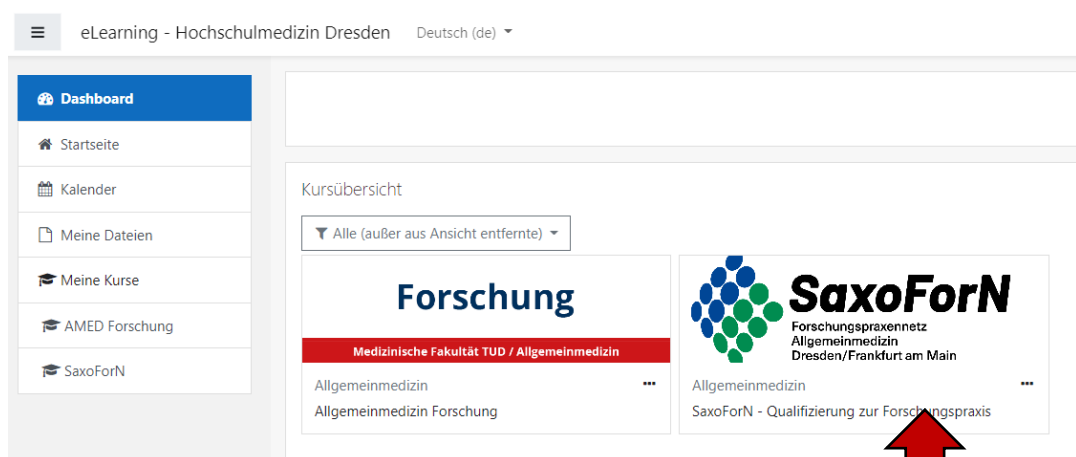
eLearning - Hochschulmedizin Dresden

Deutsch (de)

Dashboard

Startseite

Kalender

Meine Dateien

Meine Kurse

AMED Forschung

SaxoForN

Kursübersicht

Alle (außer aus Ansicht entfernte)

Forschung

Medizinische Fakultät TUD / Allgemeinmedizin

Allgemeinmedizin

Allgemeinmedizin Forschung

SaxoForN

Forschungspraxennetz Allgemeinmedizin Dresden/Frankfurt am Main

Allgemeinmedizin

SaxoForN - Qualifizierung zur Forschungspraxis